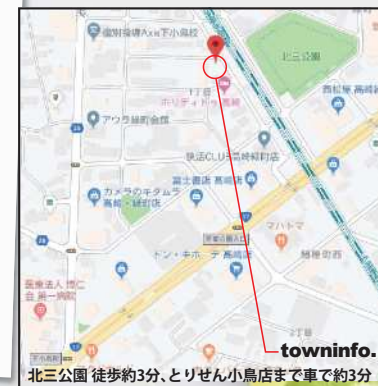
北三公園

1丁目

ホリデイ・イン高崎

アウラ緑町会館

快活CLUB高崎緑町店

西松屋 高崎

富士薬局 高崎店

カメラのキタムラ 高崎・緑町店

マハトマ

ドン・キホーテ 高崎店

医療法人 樹仁会 井上病院

2丁目

townInfo.

北三公園 徒歩約3分、とりせん小鳥店まで車で約3分